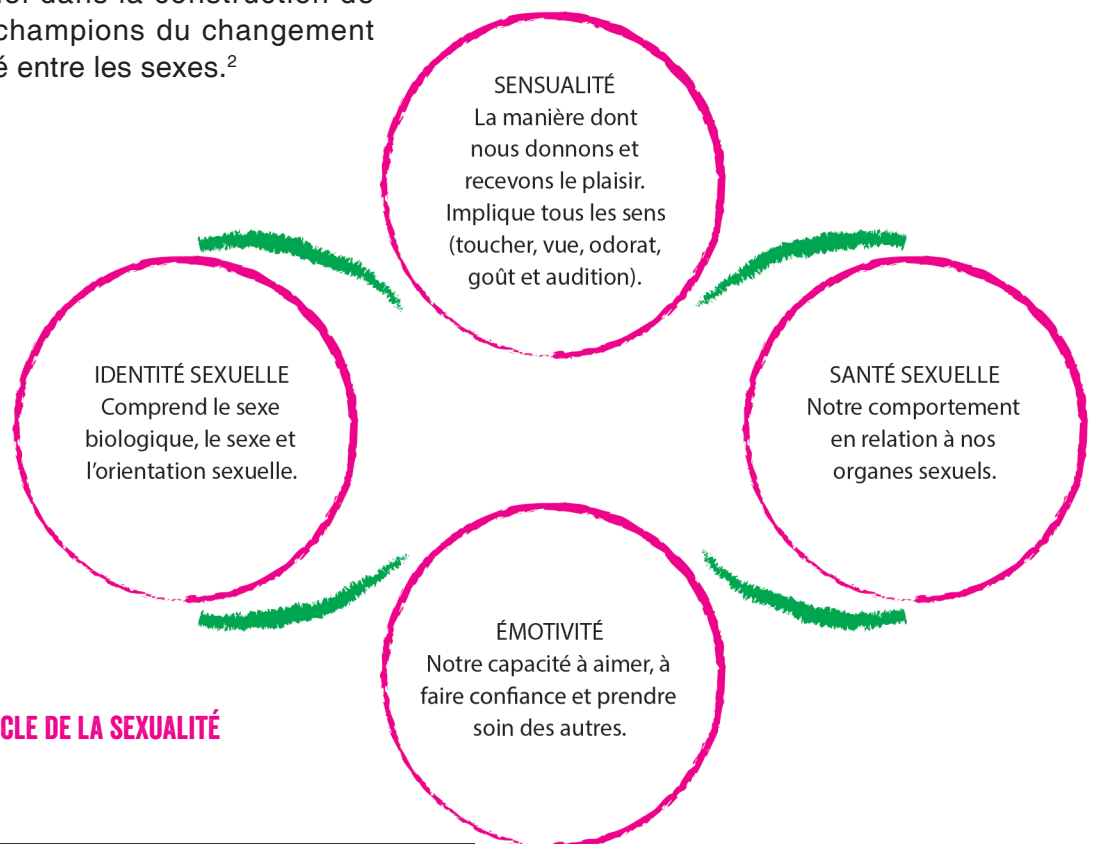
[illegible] champions du changement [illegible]é entre les sexes.$^2$

SENSUALITÉ
La manière dont nous donnons et recevons le plaisir. Implique tous les sens (toucher, vue, odorat, goût et audition).

IDENTITÉ SEXUELLE
Comprend le sexe biologique, le sexe et l'orientation sexuelle.

SANTÉ SEXUELLE
Notre comportement en relation à nos organes sexuels.

ÉMOTIVITÉ
Notre capacité à aimer, à faire confiance et prendre soin des autres.

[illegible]CLE DE LA SEXUALITÉ